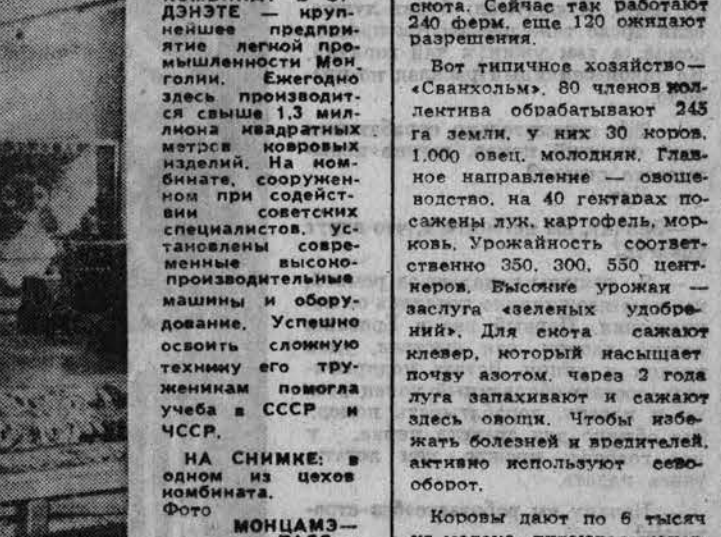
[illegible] ДЭНЭТЕ — крупнейшее предприятие легкой промышленности Монголии. Ежегодно здесь производится свыше 1,3 миллиона квадратных метров ковровых изделий. На комбинате, сооруженном при содействии советских специалистов, установлены современные высокопроизводительные машины и оборудование. Успешно освоить сложную технику его труженикам помогла учеба в СССР и ЧССР.

НА СНИМКЕ: в одном из цехов комбината.
Фото

МОНЦАМЭ—
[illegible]

скота. Сейчас так работают 240 ферм, еще 120 ожидают разрешения.

Вот типичное хозяйство— «Сванхольм». 80 членов коллектива обрабатывают 245 га земли. У них 30 коров, 1.000 овец, молодняк. Главное направление — овощеводство, на 40 гектарах посажены лук, картофель, морковь. Урожайность соответственно 350, 300, 550 центнеров. Высокие урожаи — заслуга «зеленых удобрений». Для скота сажают клевер, который насыщает почву азотом, через 2 года луга запахивают и сажают здесь овощи. Чтобы избежать болезней и вредителей, активно используют севооборот.

Коровы дают по 6 тысяч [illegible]